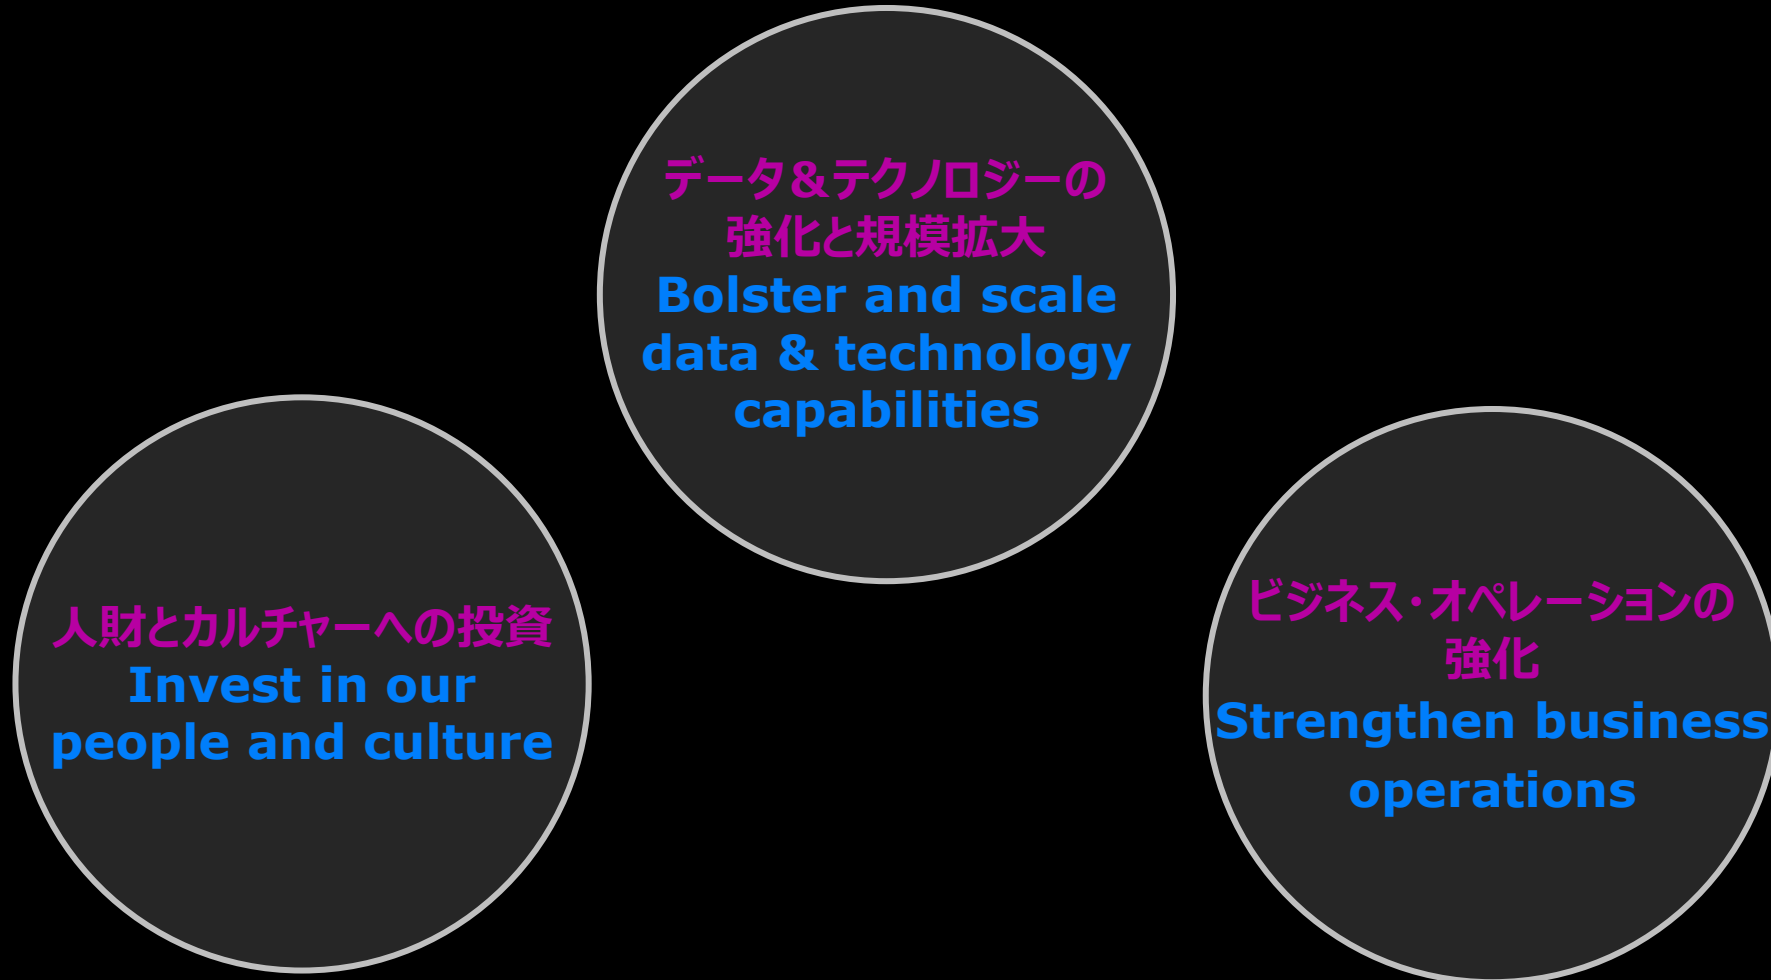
データ&テクノロジーの強化と規模拡大
Bolster and scale data & technology capabilities

人財とカルチャーへの投資
Invest in our people and culture

ビジネス・オペレーションの強化
Strengthen business operations